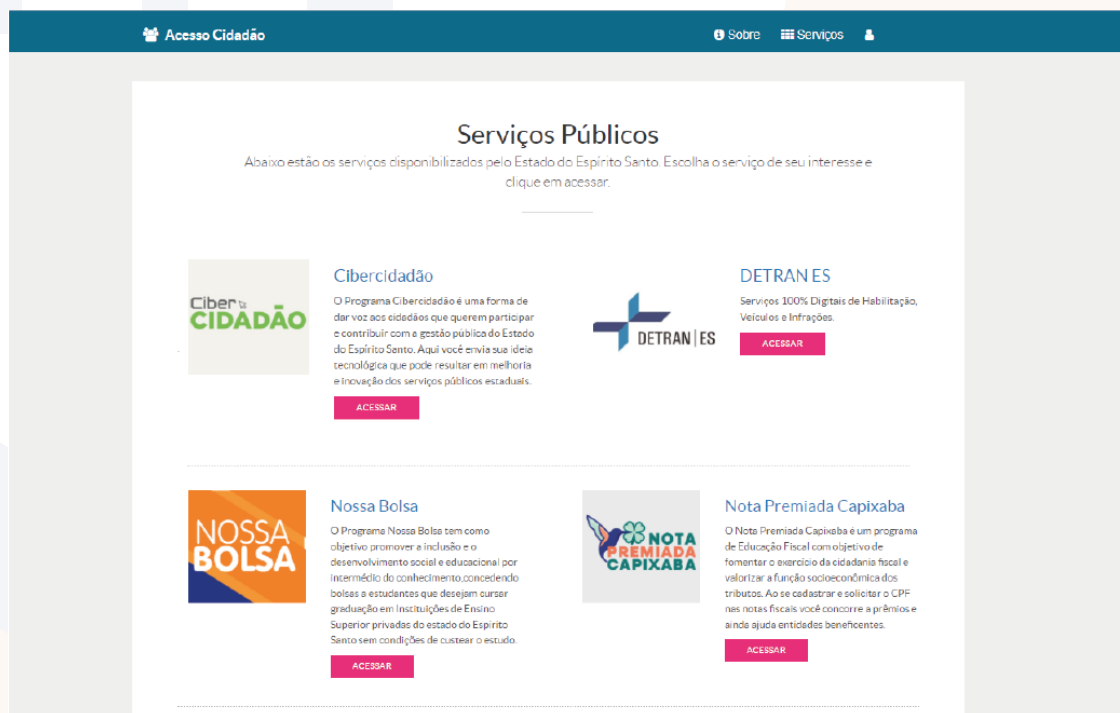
Acesso Cidadão

Sobre Serviços

Serviços Públicos

Abaixo estão os serviços disponibilizados pelo Estado do Espírito Santo. Escolha o serviço de seu interesse e clique em acessar.

Ciber CIDADÃO

Cibercidadão

O Programa Cibercidadão é uma forma de dar voz aos cidadãos que querem participar e contribuir com a gestão pública do Estado do Espírito Santo. Aqui você envia sua ideia tecnológica que pode resultar em melhoria e inovação dos serviços públicos estaduais.

ACESSAR

DETRAN | ES

DETRAN ES

Serviços 100% Digitais de Habilitação, Veículos e Infrações.

ACESSAR

NOSSA BOLSA

Nossa Bolsa

O Programa Nossa Bolsa tem como objetivo promover a inclusão e o desenvolvimento social e educacional por intermédio do conhecimento,concedendo bolsas a estudantes que desejam cursar graduação em Instituições de Ensino Superior privadas do estado do Espírito Santo sem condições de custear o estudo.

ACESSAR

NOTA PREMIADA CAPIXABA

Nota Premiada Capixaba

O Nota Premiada Capixaba é um programa de Educação Fiscal com objetivo de fomentar o exercício da cidadania fiscal e valorizar a função socioeconômica dos tributos. Ao se cadastrar e solicitar o CPF nas notas fiscais você concorre a prêmios e ainda ajuda entidades beneficentes.

ACESSAR